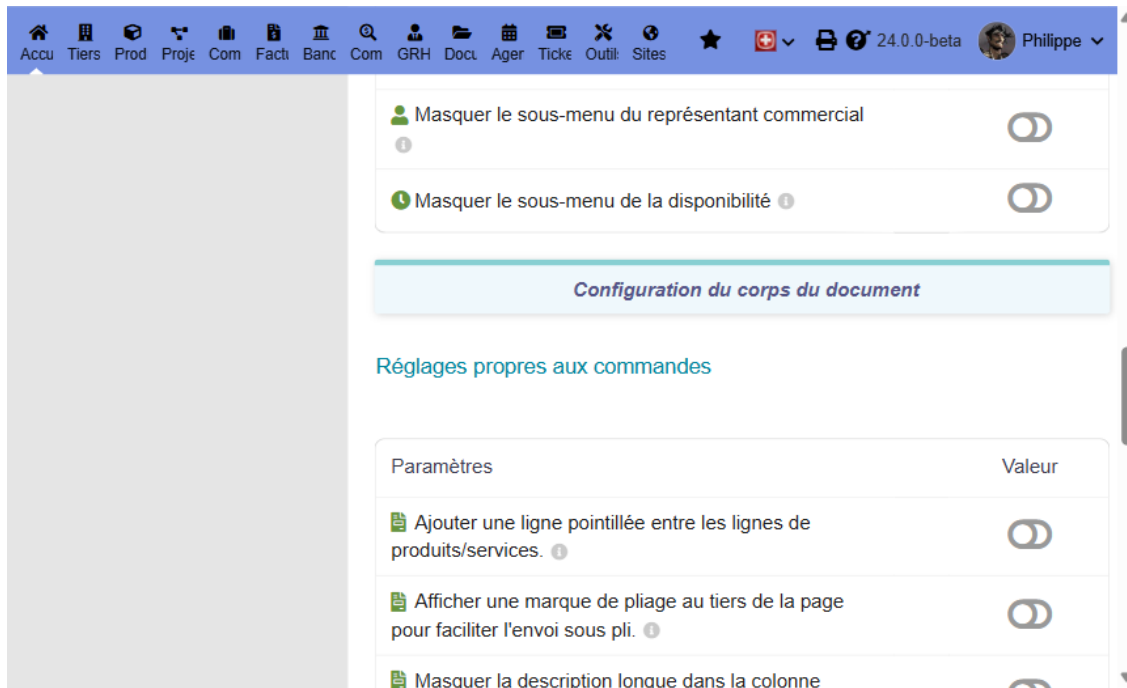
Accu Tiers Prod Proje Com Factu Banc Com GRH Docu Agen Ticke Outils Sites 24.0.0-beta Philippe

Masquer le sous-menu du représentant commercial

Masquer le sous-menu de la disponibilité

Configuration du corps du document

Réglages propres aux commandes

| Paramètres | Valeur |
|---|---|
| Ajouter une ligne pointillée entre les lignes de produits/services. | |
| Afficher une marque de pliage au tiers de la page pour faciliter l'envoi sous pli. | |
| Masquer la description longue dans la colonne | |